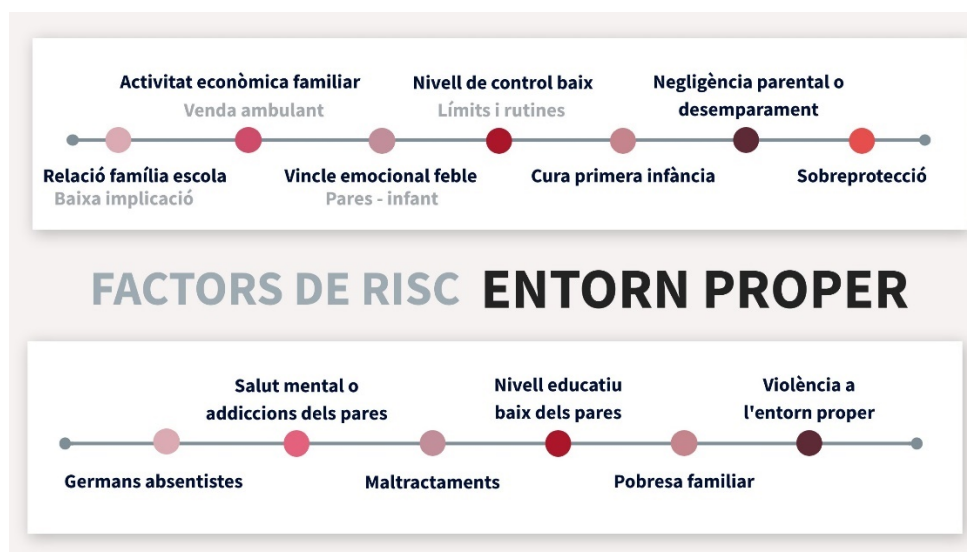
Activitat econòmica familiar
Venda ambulant

Nivell de control baix
Límits i rutines

Negligència parental o desemparament

Relació família escola
Baixa implicació

Vincle emocional feble
Pares - infant

Cura primera infància

Sobreprotecció

FACTORS DE RISC ENTORN PROPER

Salut mental o addiccions dels pares

Nivell educatiu baix dels pares

Violència a l'entorn proper

Germans absentistes

Maltractaments

Pobresa familiar